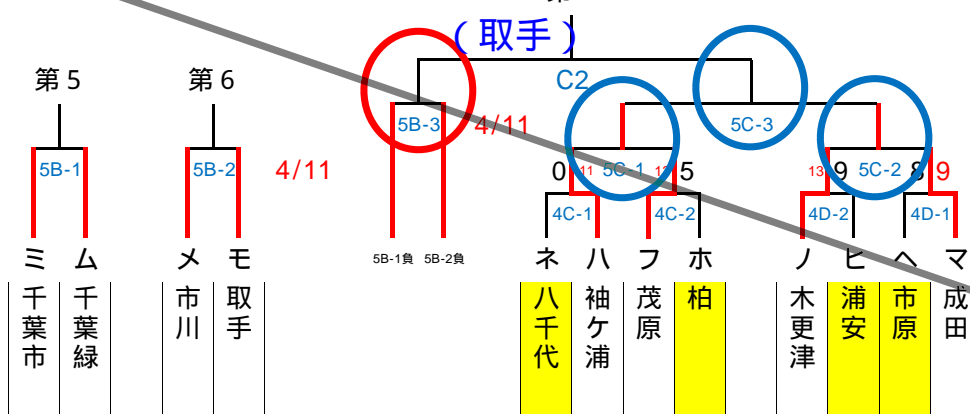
（取手）

第5

第6

C2

5B-3

4/11

5B-1

5B-2

4/11

5C-3

0 11 5C-1 12 5

13 9 5C-2 8 9

4C-1

4C-2

4D-2

4D-1

5B-1負 5B-2負

ミ ム メ モ ネ ハ フ ホ ノ ヒ ヘ マ

千葉市

千葉緑

市川

取手

八千代

袖ケ浦

茂原

柏

木更津

浦安

市原

成田